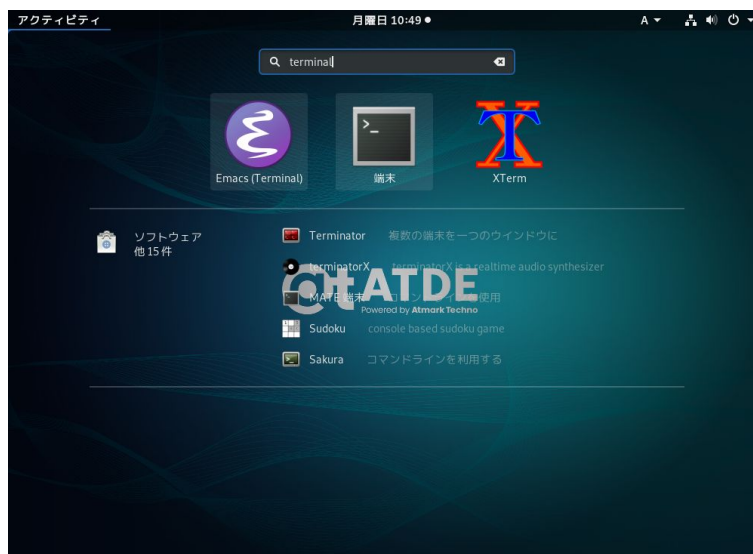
アクティビティ

月曜日 10:49 ●

A ▾

terminal

Emacs (Terminal)

端末

XTerm

ソフトウェア
他 15 件

Terminator 複数の端末を一つのウインドウに

terminatorX terminatorX is a realtime audio synthesizer

MATE 端末 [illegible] 使用

ATDE
Powered by Atmark Techno

Sudoku console based sudoku game

Sakura コマンドラインを利用する